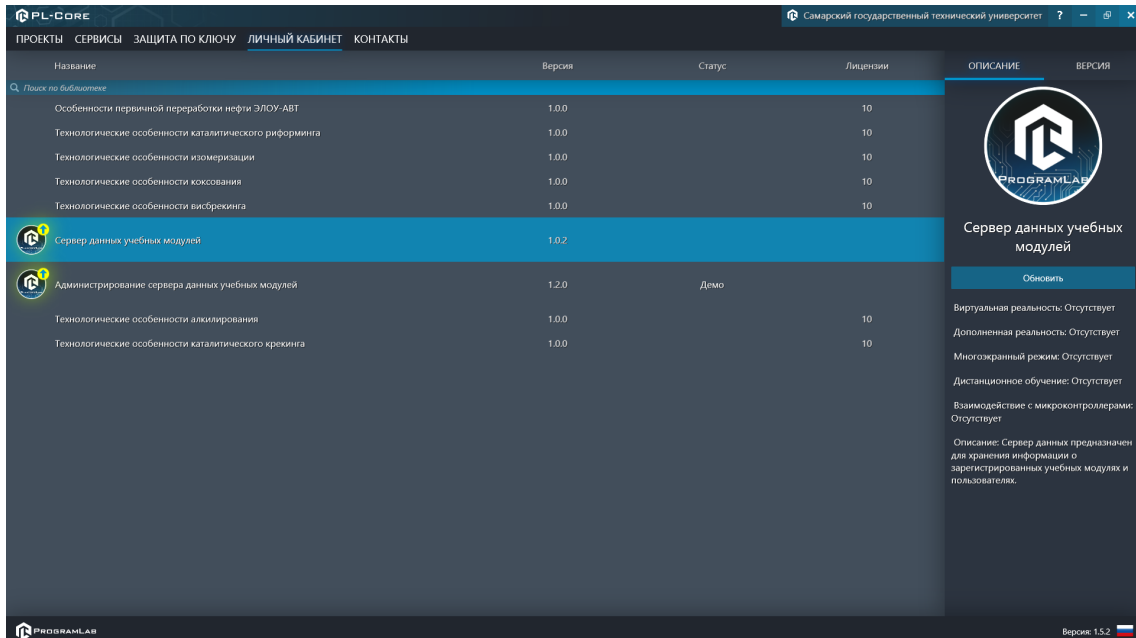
PL-CORE

Самарский государственный технический университет ? – ×

ПРОЕКТЫ СЕРВИСЫ ЗАЩИТА ПО КЛЮЧУ ЛИЧНЫЙ КАБИНЕТ КОНТАКТЫ

| Название | Версия | Статус | Лицензии |
|---|---|---|---|
| Поиск по библиотеке | | | |
| Особенности первичной переработки нефти ЭЛОУ-АВТ | 1.0.0 | | 10 |
| Технологические особенности каталитического риформинга | 1.0.0 | | 10 |
| Технологические особенности изомеризации | 1.0.0 | | 10 |
| Технологические особенности коксования | 1.0.0 | | 10 |
| Технологические особенности висбрекинга | 1.0.0 | | 10 |
| Сервер данных учебных модулей | 1.0.2 | | |
| Администрирование сервера данных учебных модулей | 1.2.0 | Демо | |
| Технологические особенности алкилирования | 1.0.0 | | 10 |
| Технологические особенности каталитического крекинга | 1.0.0 | | 10 |

ОПИСАНИЕ ВЕРСИЯ

PROGRAMLAB

Сервер данных учебных модулей

Обновить

Виртуальная реальность: Отсутствует

Дополненная реальность: Отсутствует

Многоэкранный режим: Отсутствует

Дистанционное обучение: Отсутствует

Взаимодействие с микроконтроллерами: Отсутствует

Описание: Сервер данных предназначен для хранения информации о зарегистрированных учебных модулях и пользователях.

PROGRAMLAB

Версия: 1.5.2